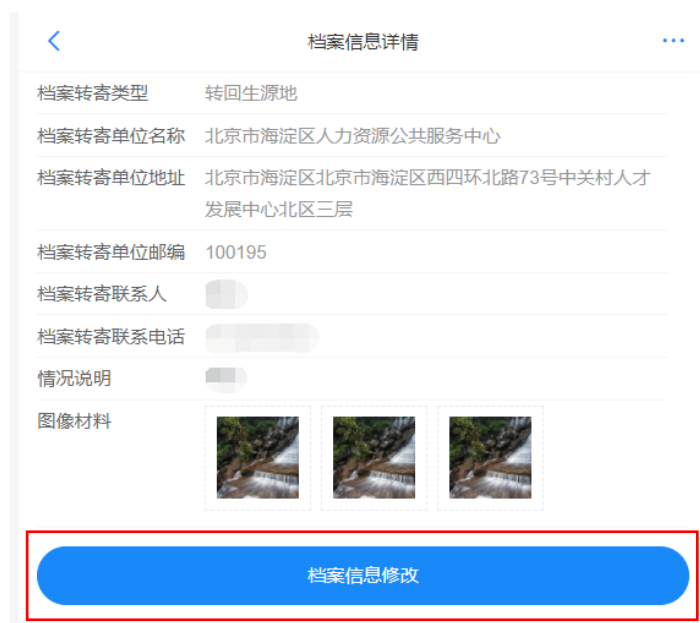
档案信息详情

档案转寄类型 转回生源地

档案转寄单位名称 北京市海淀区人力资源公共服务中心

档案转寄单位地址 北京市海淀区北京市海淀区西四环北路73号中关村人才发展中心北区三层

档案转寄单位邮编 100195

档案转寄联系人 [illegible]

档案转寄联系电话 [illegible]

情况说明 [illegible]

图像材料

档案信息修改